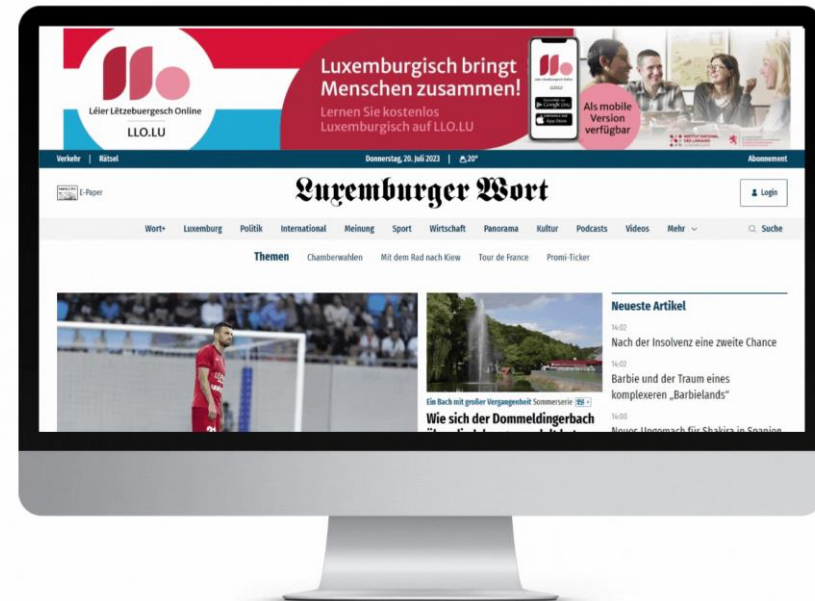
Léier Lëtzebuergesch Online

LLO.LU

Luxemburgisch bringt Menschen zusammen!

Lernen Sie kostenlos Luxemburgisch auf LLO.LU

Als mobile Version verfügbar

Verkehr | Rätsel

Donnerstag, 20. Juli 2023 | 20°

Abonnement

E-Paper

Luxemburger Wort

Login

Wort+ Luxemburg Politik International Meinung Sport Wirtschaft Panorama Kultur Podcasts Videos Mehr

Suche

Themen Chamberwahlen Mit dem Rad nach Kiew Tour de France Promi-Ticker

Ein Bach mit großer Vergangenheit Sommerserie

Wie sich der Dommeldingerbach

Neueste Artikel

14:02

Nach der Insolvenz eine zweite Chance

14:02

Barbie und der Traum eines komplexeren „Barbielands"

14:00

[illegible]